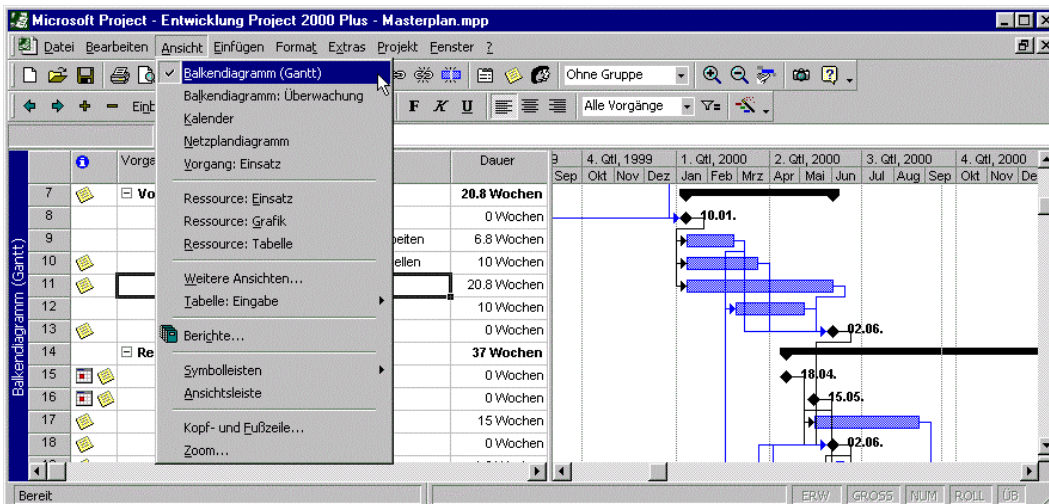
Microsoft Project - Entwicklung Project 2000 Plus - Masterplan.mpp

Datei Bearbeiten Ansicht Einfügen Format Extras Projekt Fenster ?

Ohne Gruppe

Einb

F K U

Alle Vorgänge

Balkendiagramm (Gantt)
Balkendiagramm: Überwachung
Kalender
Netzplandiagramm
Vorgang: Einsatz
Ressource: Einsatz
Ressource: Grafik
Ressource: Tabelle
Weitere Ansichten...
Tabelle: Eingabe
Berichte...
Symbolleisten
Ansichtsleiste
Kopf- und Fußzeile...
Zoom...

Balkendiagramm (Gantt)

| | | Vorga | | Dauer |
|---|---|---|---|---|
| 7 | | ⊟ Vo | | 20.8 Wochen |
| 8 | | | | 0 Wochen |
| 9 | | | beiten | 6.8 Wochen |
| 10 | | | ellen | 10 Wochen |
| 11 | | | | 20.8 Wochen |
| 12 | | | | 10 Wochen |
| 13 | | | | 0 Wochen |
| 14 | | ⊟ Re | | 37 Wochen |
| 15 | | | | 0 Wochen |
| 16 | | | | 0 Wochen |
| 17 | | | | 15 Wochen |
| 18 | | | | 0 Wochen |

4. Qtl, 1999 | 1. Qtl, 2000 | 2. Qtl, 2000 | 3. Qtl, 2000 | 4. Qtl, 2000
Sep Okt Nov Dez Jan Feb Mrz Apr Mai Jun Jul Aug Sep Okt Nov De

10.01.
02.06.
18.04.
15.05.
02.06.

Bereit
ERW GROSS NUM ROLL ÜB